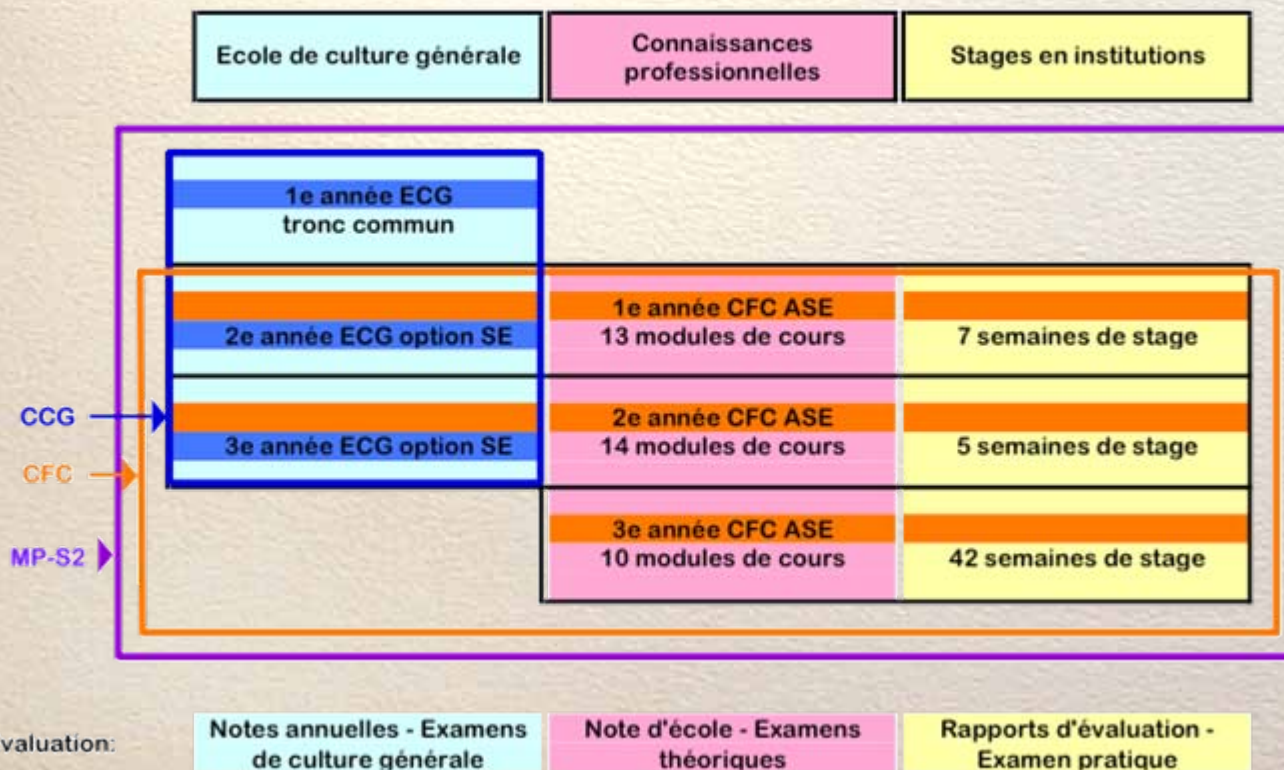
| Ecole de culture générale | Connaissances professionnelles | Stages en institutions |
|---|---|---|
| 1e année ECG tronc commun | | |
| 2e année ECG option SE | 1e année CFC ASE 13 modules de cours | 7 semaines de stage |
| 3e année ECG option SE | 2e année CFC ASE 14 modules de cours | 5 semaines de stage |
| | 3e année CFC ASE 10 modules de cours | 42 semaines de stage |

CCG

CFC

MP-S2

valuation:

| Notes annuelles - Examens de culture générale | Note d'école - Examens théoriques | Rapports d'évaluation - Examen pratique |
|---|---|---|